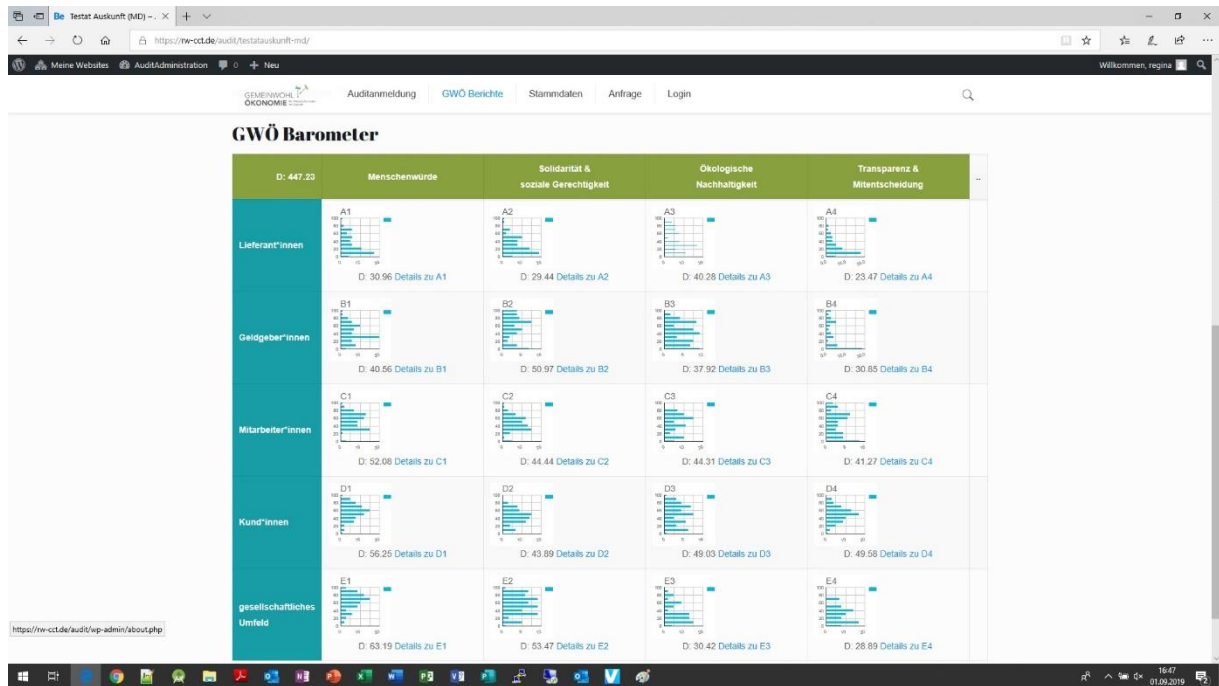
Testat Auskunft (MD) – ×

https://rw-cct.de/audit/testatauskunft-md/

Meine Websites AuditAdministration 0 + Neu Willkommen, regina

GEMEINWOHL ÖKONOMIE

Auditanmeldung GWÖ Berichte Stammdaten Anfrage Login

GWÖ Barometer

| D: 447.23 | Menschenwürde | Solidarität & soziale Gerechtigkeit | Ökologische Nachhaltigkeit | Transparenz & Mitentscheidung | .. |
|---|---|---|---|---|---|
| Lieferant*innen | A1 D: 30.96 Details zu A1 | A2 D: 29.44 Details zu A2 | A3 D: 40.28 Details zu A3 | A4 D: 23.47 Details zu A4 | |
| Geldgeber*innen | B1 D: 40.56 Details zu B1 | B2 D: 50.97 Details zu B2 | B3 D: 37.92 Details zu B3 | B4 D: 30.85 Details zu B4 | |
| Mitarbeiter*innen | C1 D: 52.08 Details zu C1 | C2 D: 44.44 Details zu C2 | C3 D: 44.31 Details zu C3 | C4 D: 41.27 Details zu C4 | |
| Kund*innen | D1 D: 56.25 Details zu D1 | D2 D: 43.89 Details zu D2 | D3 D: 49.03 Details zu D3 | D4 D: 49.58 Details zu D4 | |
| gesellschaftliches Umfeld | E1 D: 63.19 Details zu E1 | E2 D: 53.47 Details zu E2 | E3 D: 30.42 Details zu E3 | E4 D: 28.89 Details zu E4 | |

https://rw-cct.de/audit/wp-admin/about.php

16:47
01.09.2019